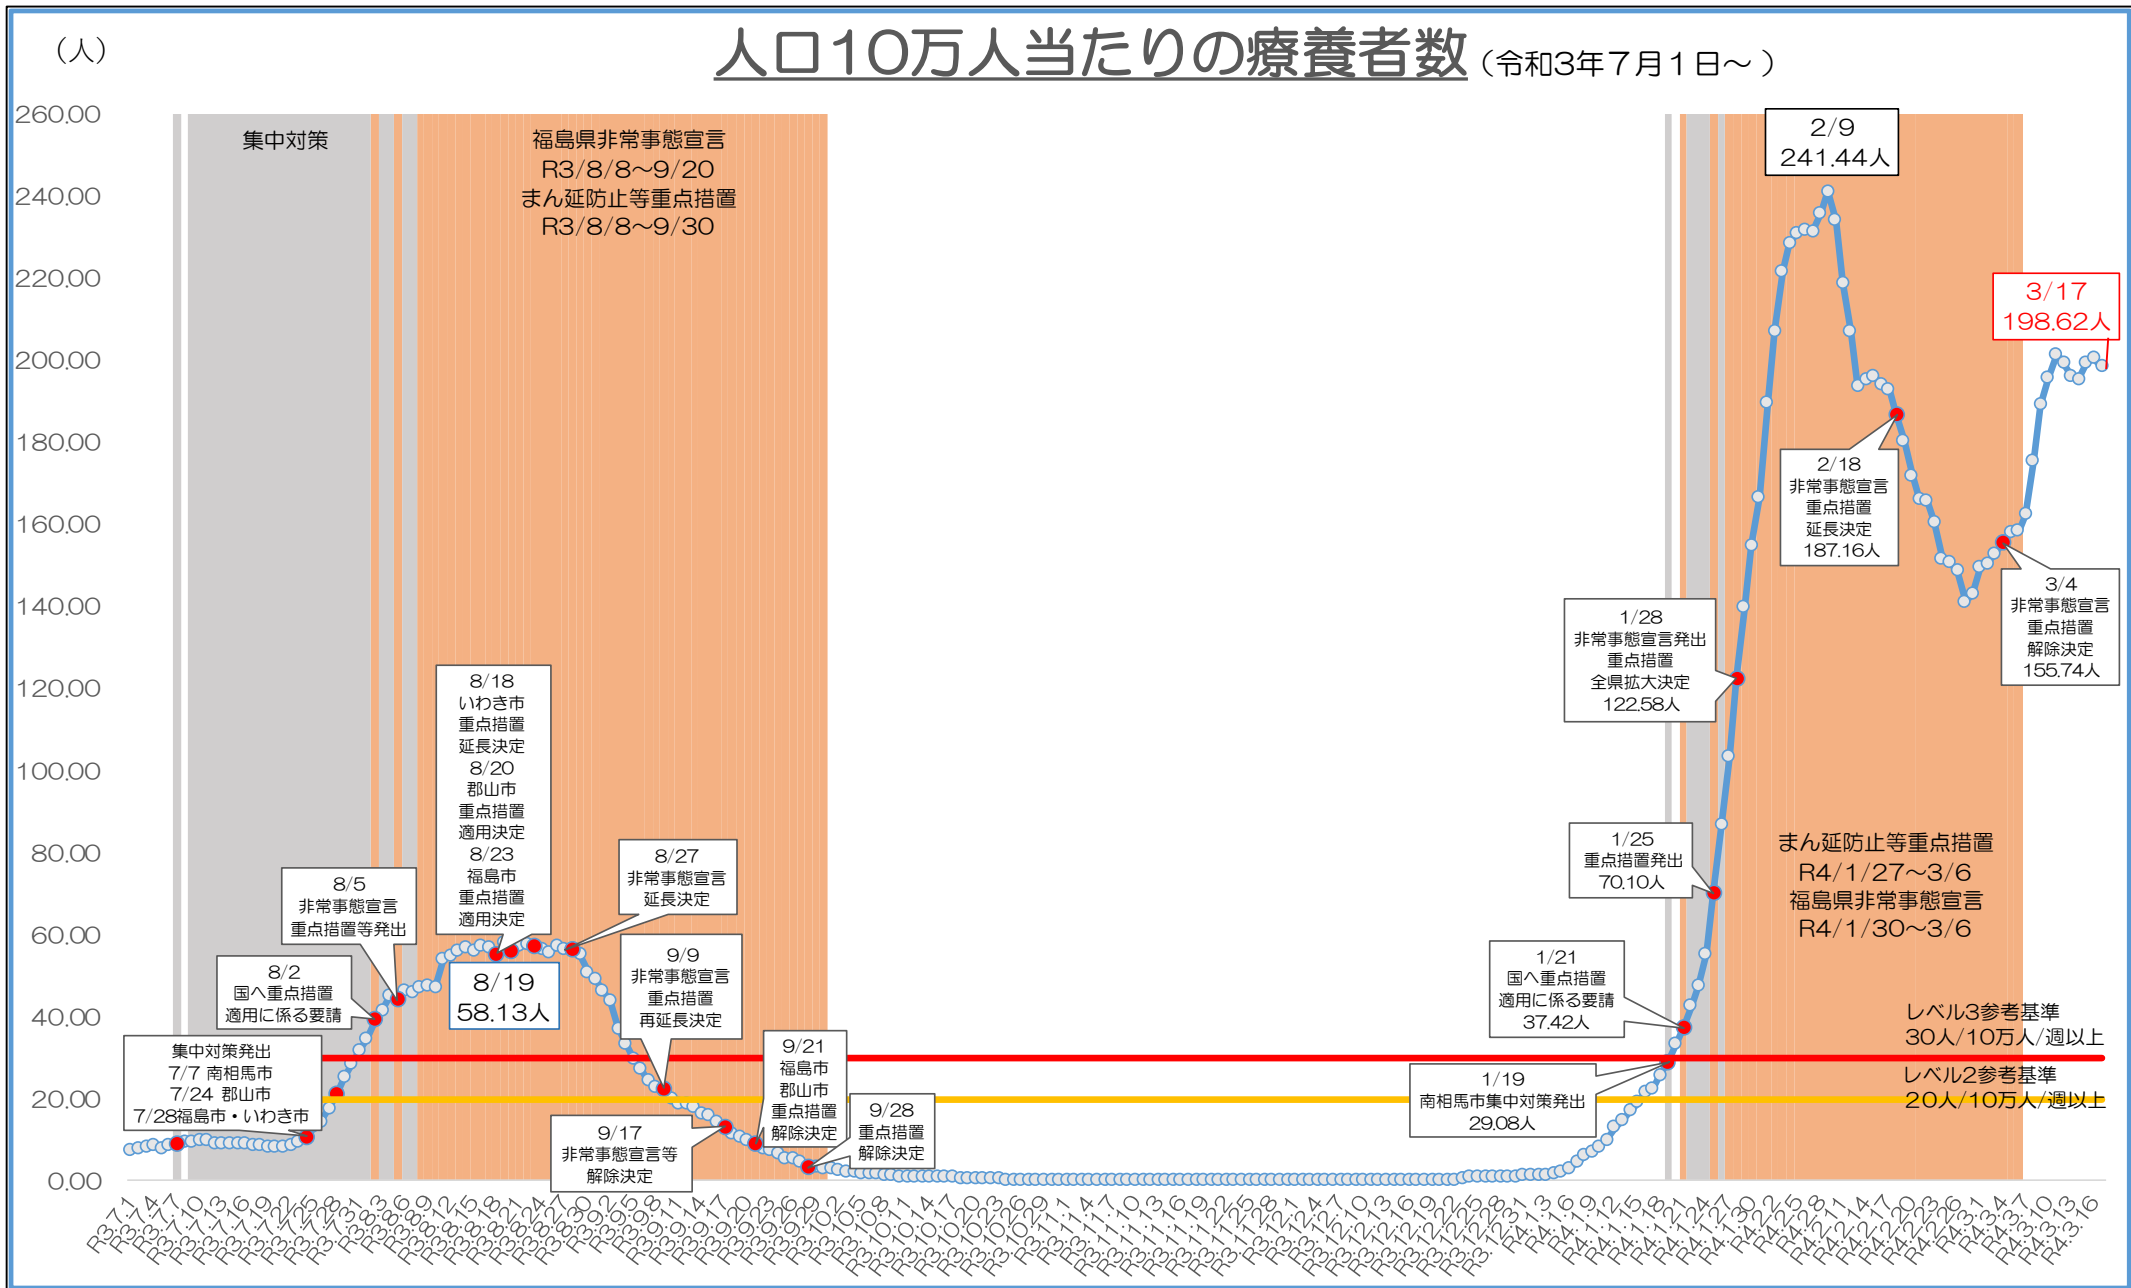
（人）

人口10万人当たりの療養者数（令和3年7月1日～）

260.00
240.00
220.00
200.00
180.00
160.00
140.00
120.00
100.00
80.00
60.00
40.00
20.00
0.00

集中対策

福島県非常事態宣言
R3/8/8～9/20
まん延防止等重点措置
R3/8/8～9/30

2/9
241.44人

3/17
198.62人

2/18
非常事態宣言
重点措置
延長決定
187.16人

3/4
非常事態宣言
重点措置
解除決定
155.74人

1/28
非常事態宣言発出
重点措置
全県拡大決定
122.58人

8/18
いわき市
重点措置
延長決定
8/20
郡山市
重点措置
適用決定
8/23
福島市
重点措置
適用決定

8/5
非常事態宣言
重点措置等発出

8/27
非常事態宣言
延長決定

1/25
重点措置発出
70.10人

まん延防止等重点措置
R4/1/27～3/6
福島県非常事態宣言
R4/1/30～3/6

8/2
国へ重点措置
適用に係る要請

8/19
58.13人

9/9
非常事態宣言
重点措置
再延長決定

1/21
国へ重点措置
適用に係る要請
37.42人

レベル3参考基準
30人/10万人/週以上

集中対策発出
7/7 南相馬市
7/24 郡山市
7/28福島市・いわき市

9/21
福島市
郡山市
重点措置
解除決定

1/19
南相馬市集中対策発出
29.08人

レベル2参考基準
20人/10万人/週以上

9/17
非常事態宣言等
解除決定

9/28
重点措置
解除決定

R3.7.1 R3.7.4 R3.7.7 R3.7.10 R3.7.13 R3.7.16 R3.7.19 R3.7.22 R3.7.25 R3.7.28 R3.7.31 R3.8.3 R3.8.6 R3.8.9 R3.8.12 R3.8.15 R3.8.18 R3.8.21 R3.8.24 R3.8.27 R3.8.30 R3.9.2 R3.9.5 R3.9.8 R3.9.11 R3.9.14 R3.9.17 R3.9.20 R3.9.23 R3.9.26 R3.9.29 R3.10.2 R3.10.5 R3.10.8 R3.10.11 R3.10.14 R3.10.17 R3.10.20 R3.10.23 R3.10.26 R3.10.29 R3.11.1 R3.11.4 R3.11.7 R3.11.10 R3.11.13 R3.11.16 R3.11.19 R3.11.22 R3.11.25 R3.11.28 R3.12.1 R3.12.4 R3.12.7 R3.12.10 R3.12.13 R3.12.16 R3.12.19 R3.12.22 R3.12.25 R3.12.28 R3.12.31 R4.1.3 R4.1.6 R4.1.9 R4.1.12 R4.1.15 R4.1.18 R4.1.21 R4.1.24 R4.1.27 R4.1.30 R4.2.2 R4.2.5 R4.2.8 R4.2.11 R4.2.14 R4.2.17 R4.2.20 R4.2.23 R4.2.26 R4.3.1 R4.3.4 R4.3.7 R4.3.10 R4.3.13 R4.3.16